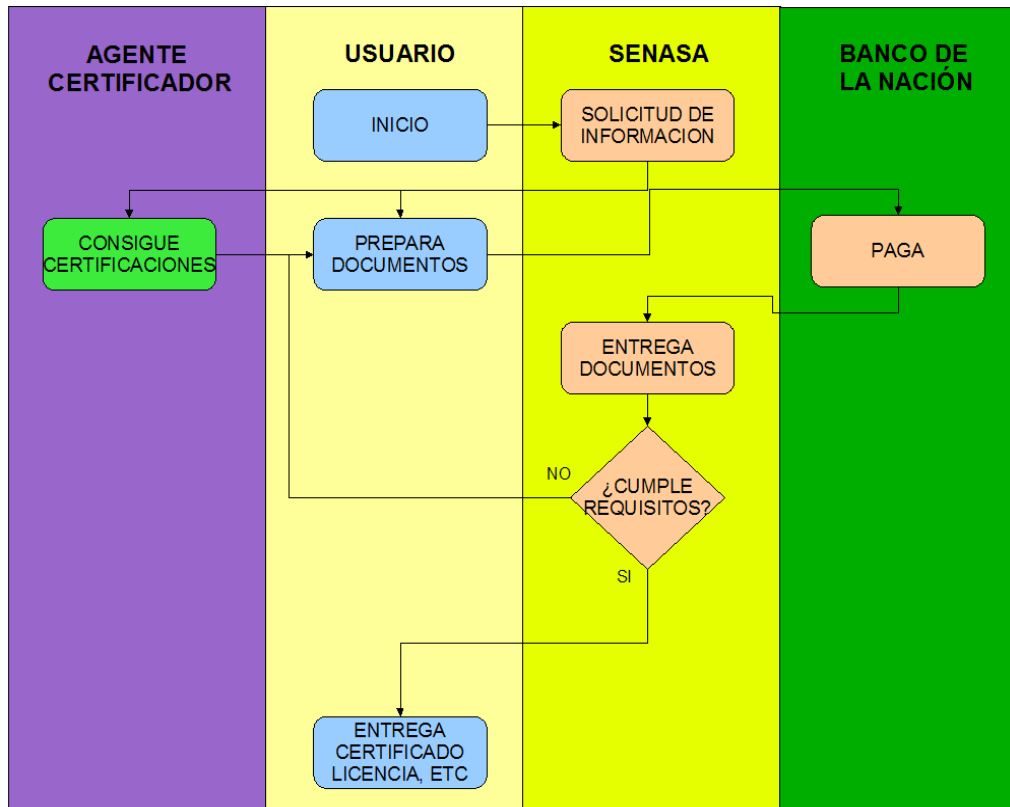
AGENTE CERTIFICADOR

USUARIO

SENASA

BANCO DE LA NACIÓN

INICIO

SOLICITUD DE INFORMACION

CONSIGUE CERTIFICACIONES

PREPARA DOCUMENTOS

PAGA

ENTREGA DOCUMENTOS

NO

¿CUMPLE REQUISITOS?

SI

ENTREGA CERTIFICADO LICENCIA, ETC